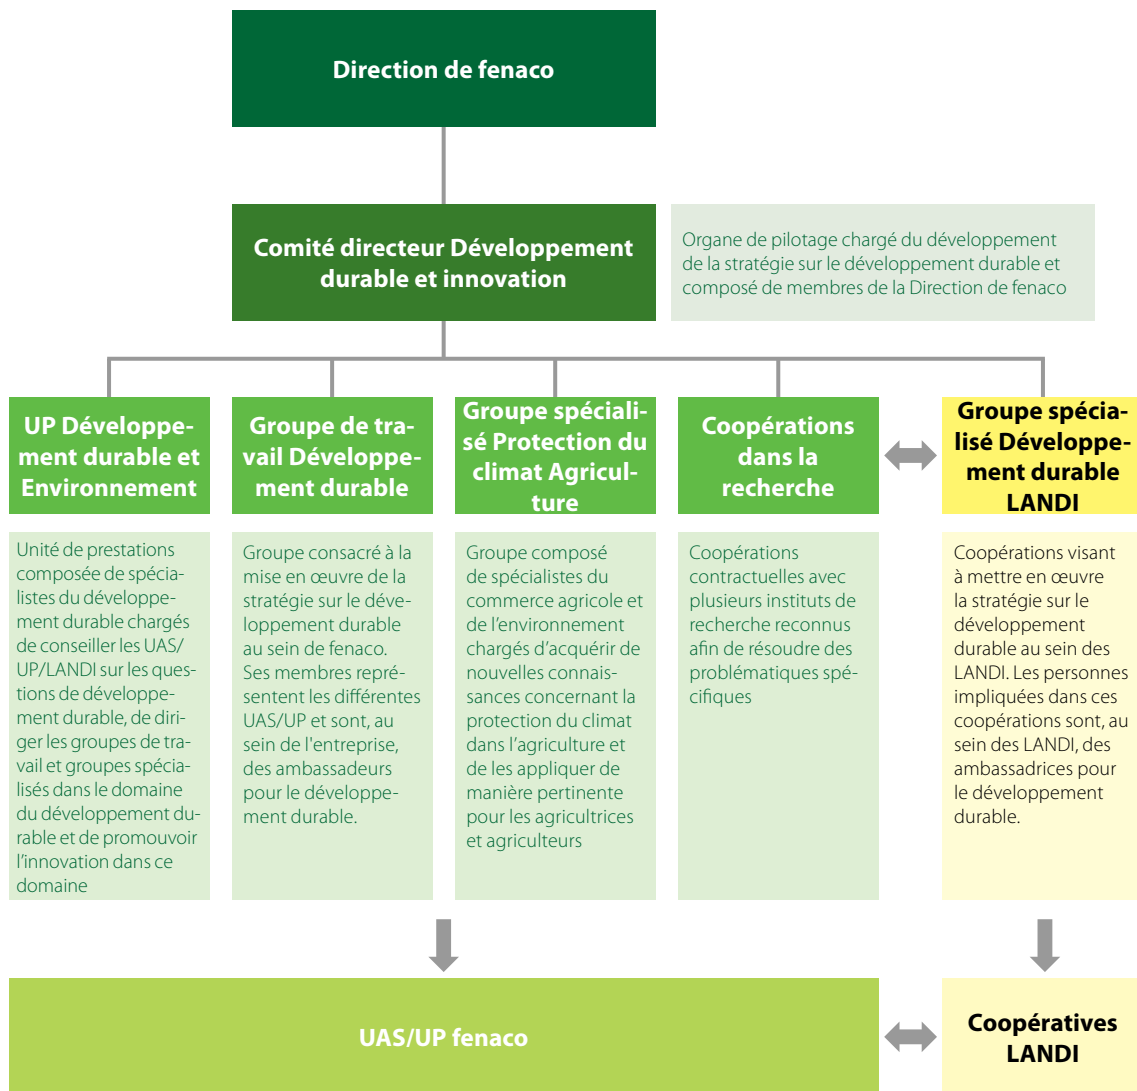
Direction de fenaco

Comité directeur Développement durable et innovation

Organe de pilotage chargé du développement de la stratégie sur le développement durable et composé de membres de la Direction de fenaco

UP Développement durable et Environnement

Unité de prestations composée de spécialistes du développement durable chargés de conseiller les UAS/UP/LANDI sur les questions de développement durable, de diriger les groupes de travail et groupes spécialisés dans le domaine du développement durable et de promouvoir l'innovation dans ce domaine

Groupe de travail Développement durable

Groupe consacré à la mise en œuvre de la stratégie sur le développement durable au sein de fenaco. Ses membres représentent les différentes UAS/UP et sont, au sein de l'entreprise, des ambassadeurs pour le développement durable.

Groupe spécialisé Protection du climat Agriculture

Groupe composé de spécialistes du commerce agricole et de l'environnement chargés d'acquérir de nouvelles connaissances concernant la protection du climat dans l'agriculture et de les appliquer de manière pertinente pour les agricultrices et agriculteurs

Coopérations dans la recherche

Coopérations contractuelles avec plusieurs instituts de recherche reconnus afin de résoudre des problématiques spécifiques

Groupe spécialisé Développement durable LANDI

Coopérations visant à mettre en œuvre la stratégie sur le développement durable au sein des LANDI. Les personnes impliquées dans ces coopérations sont, au sein des LANDI, des ambassadrices pour le développement durable.

UAS/UP fenaco

Coopératives LANDI